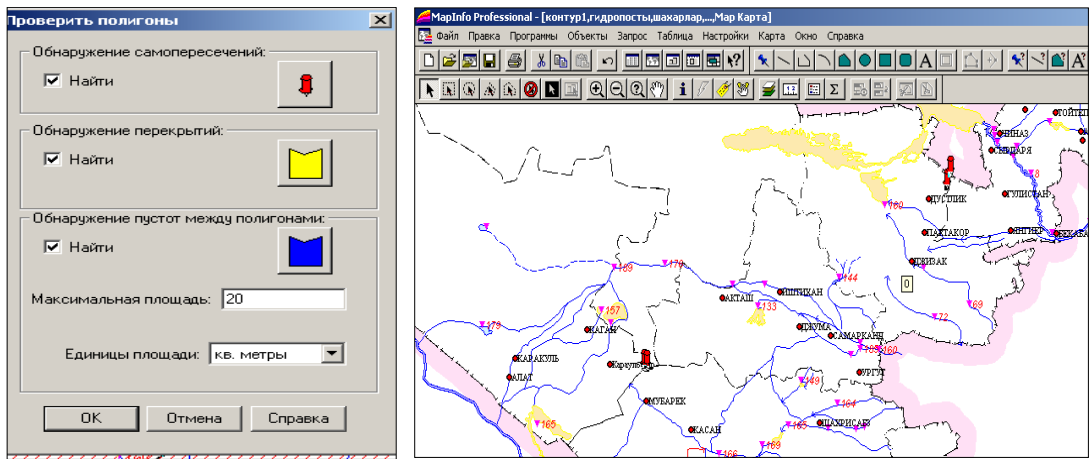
Проверить полигоны

Обнаружение самопересечений:
Найти

Обнаружение перекрытий:
Найти

Обнаружение пустот между полигонами:
Найти

Максимальная площадь: 20

Единицы площади: кв. метры

OK
Отмена
Справка

MapInfo Professional - [контур1,гидропосты,шахарлар,...,Map Карта]
Файл Правка Программы Объекты Запрос Таблица Настройки Карта Окно Справка

ГОЙТЕП
ЯНИАЗ
СЫРДАРЯ
8
ДУСТЛИК
ГУЛИСТАН
180
ПАХТАКОР
ЯНГИЕР
ХАВА
ДЖИЗАК
0
189
179
144
ИШТИХАН
АКТАШ
69
157
133
179
КАТАН
ДЖУМА
72
САМАРКАНД
165
160
КАРАКУЛЬ
Каракуль
УРГУТ
АЛАТ
139
МУБАРЕК
164
165
165
ШАХРИСАБЗ
КАСАН
166
169